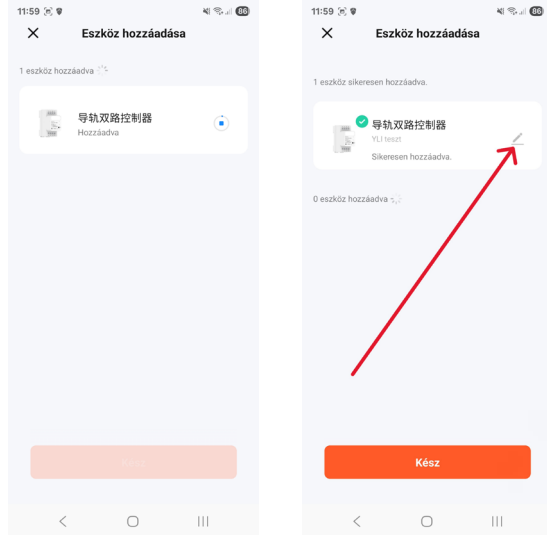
11:59 86

Eszköz hozzáadása

1 eszköz hozzáadva

导轨双路控制器
Hozzáadva

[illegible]

11:59 86

Eszköz hozzáadása

1 eszköz sikeresen hozzáadva.

导轨双路控制器
YLI teszt
Sikeresen hozzáadva.

0 eszköz hozzáadva

Kész